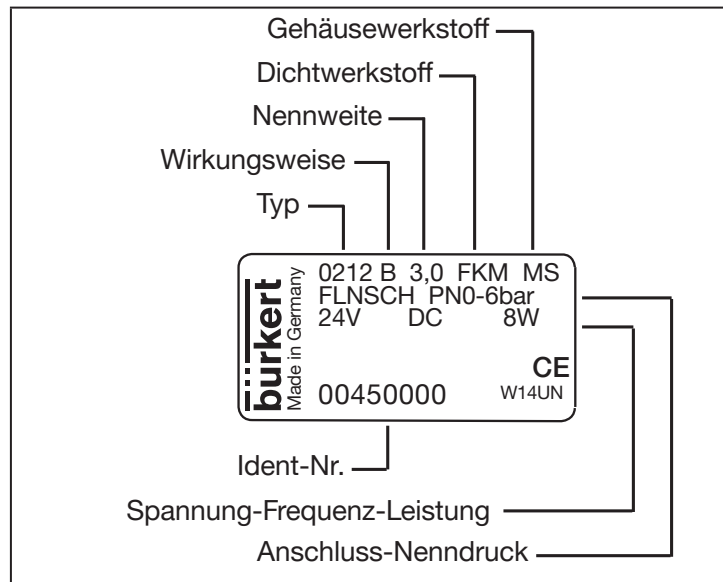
Gehäusewerkstoff

Dichtwerkstoff

Nennweite

Wirkungsweise

Typ

bürkert
Made in Germany

0212 B 3,0 FKM MS
FLNSCH PN0-6bar
24V DC 8W

CE
00450000 W14UN

Ident-Nr.

Spannung-Frequenz-Leistung

Anschluss-Nenndruck